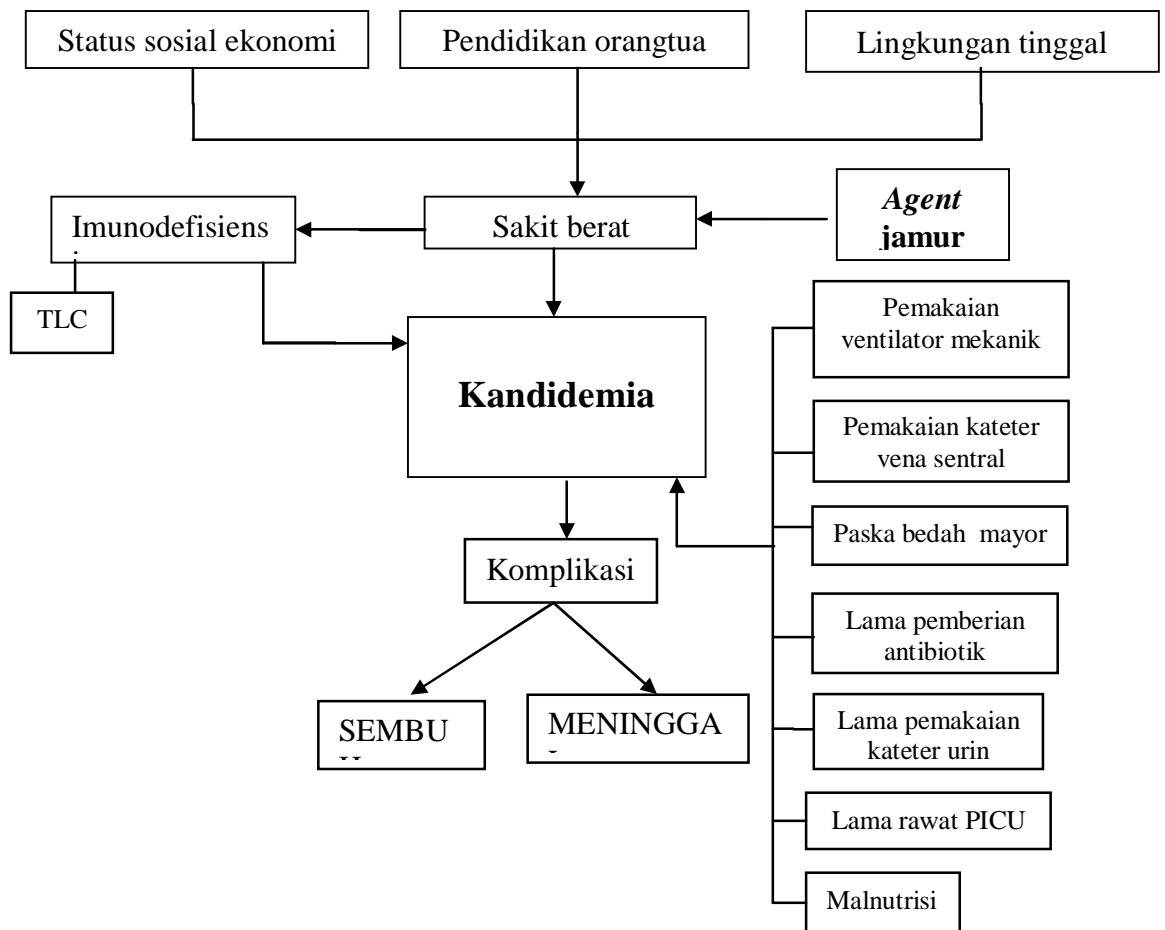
Status sosial ekonomi

Pendidikan orangtua

Lingkungan tinggal

Imunodefisiens

Sakit berat

*Agent* **jamur**

TLC

**Kandidemia**

Pemakaian ventilator mekanik

Pemakaian kateter vena sentral

Paska bedah mayor

Komplikasi

Lama pemberian antibiotik

SEMBU

MENINGGA

Lama pemakaian kateter urin

Lama rawat PICU

Malnutrisi